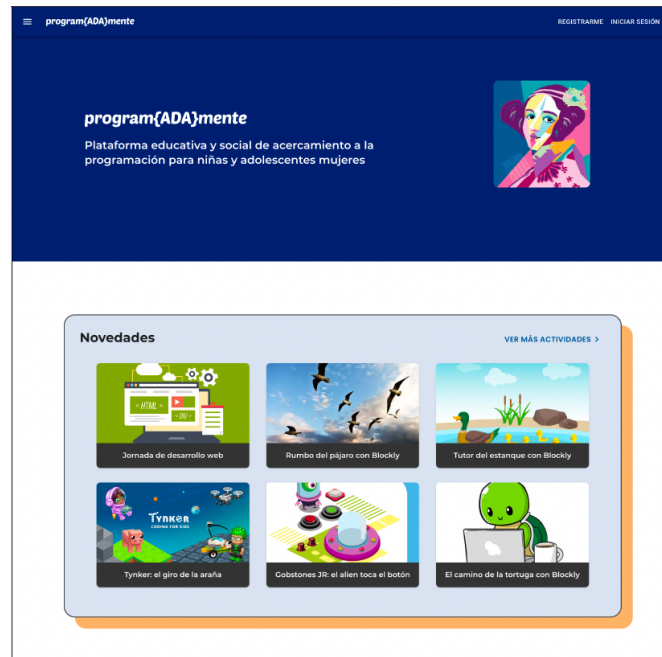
program{ADA}mente

REGISTRARME INICIAR SESIÓN

program{ADA}mente

Plataforma educativa y social de acercamiento a la programación para niñas y adolescentes mujeres

Novedades

VER MÁS ACTIVIDADES >

HTML

Jornada de desarrollo web

Rumbo del pájaro con Blockly

Tutor del estanque con Blockly

TYNKER CODING FOR KIDS

Tynker: el giro de la araña

Gobstones JR: el alien toca el botón

El camino de la tortuga con Blockly